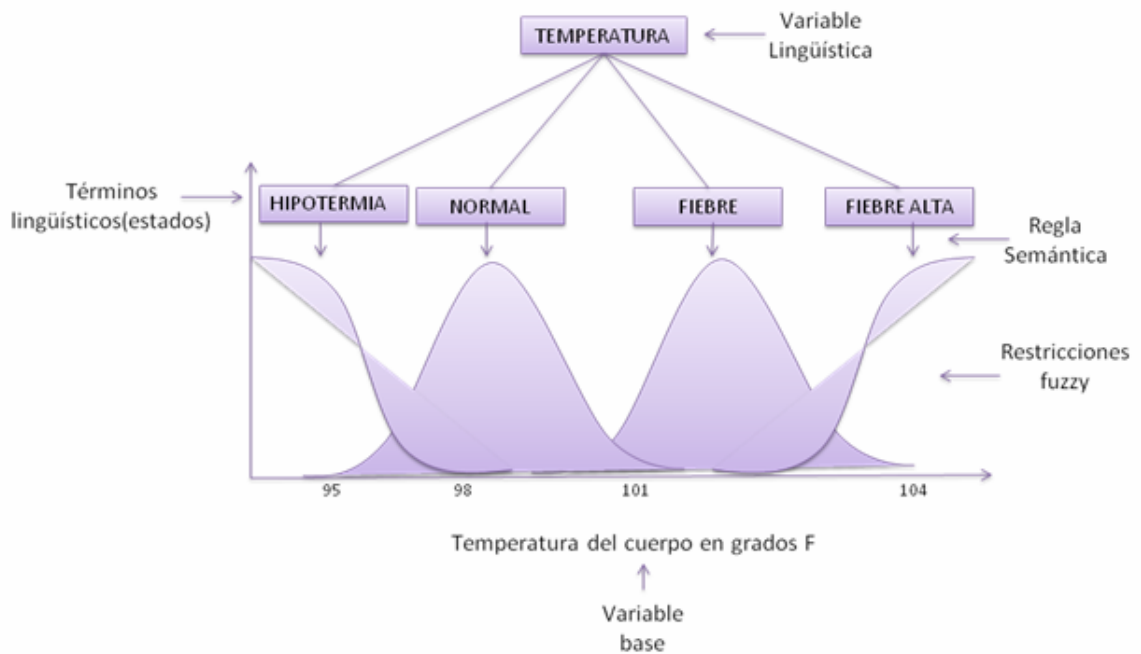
TEMPERATURA

Variable Lingüística

Términos lingüísticos(estados)

HIPOTERMIA

NORMAL

FIEBRE

FIEBRE ALTA

Regla Semántica

Restricciones fuzzy

95

98

101

104

Temperatura del cuerpo en grados F

Variable base